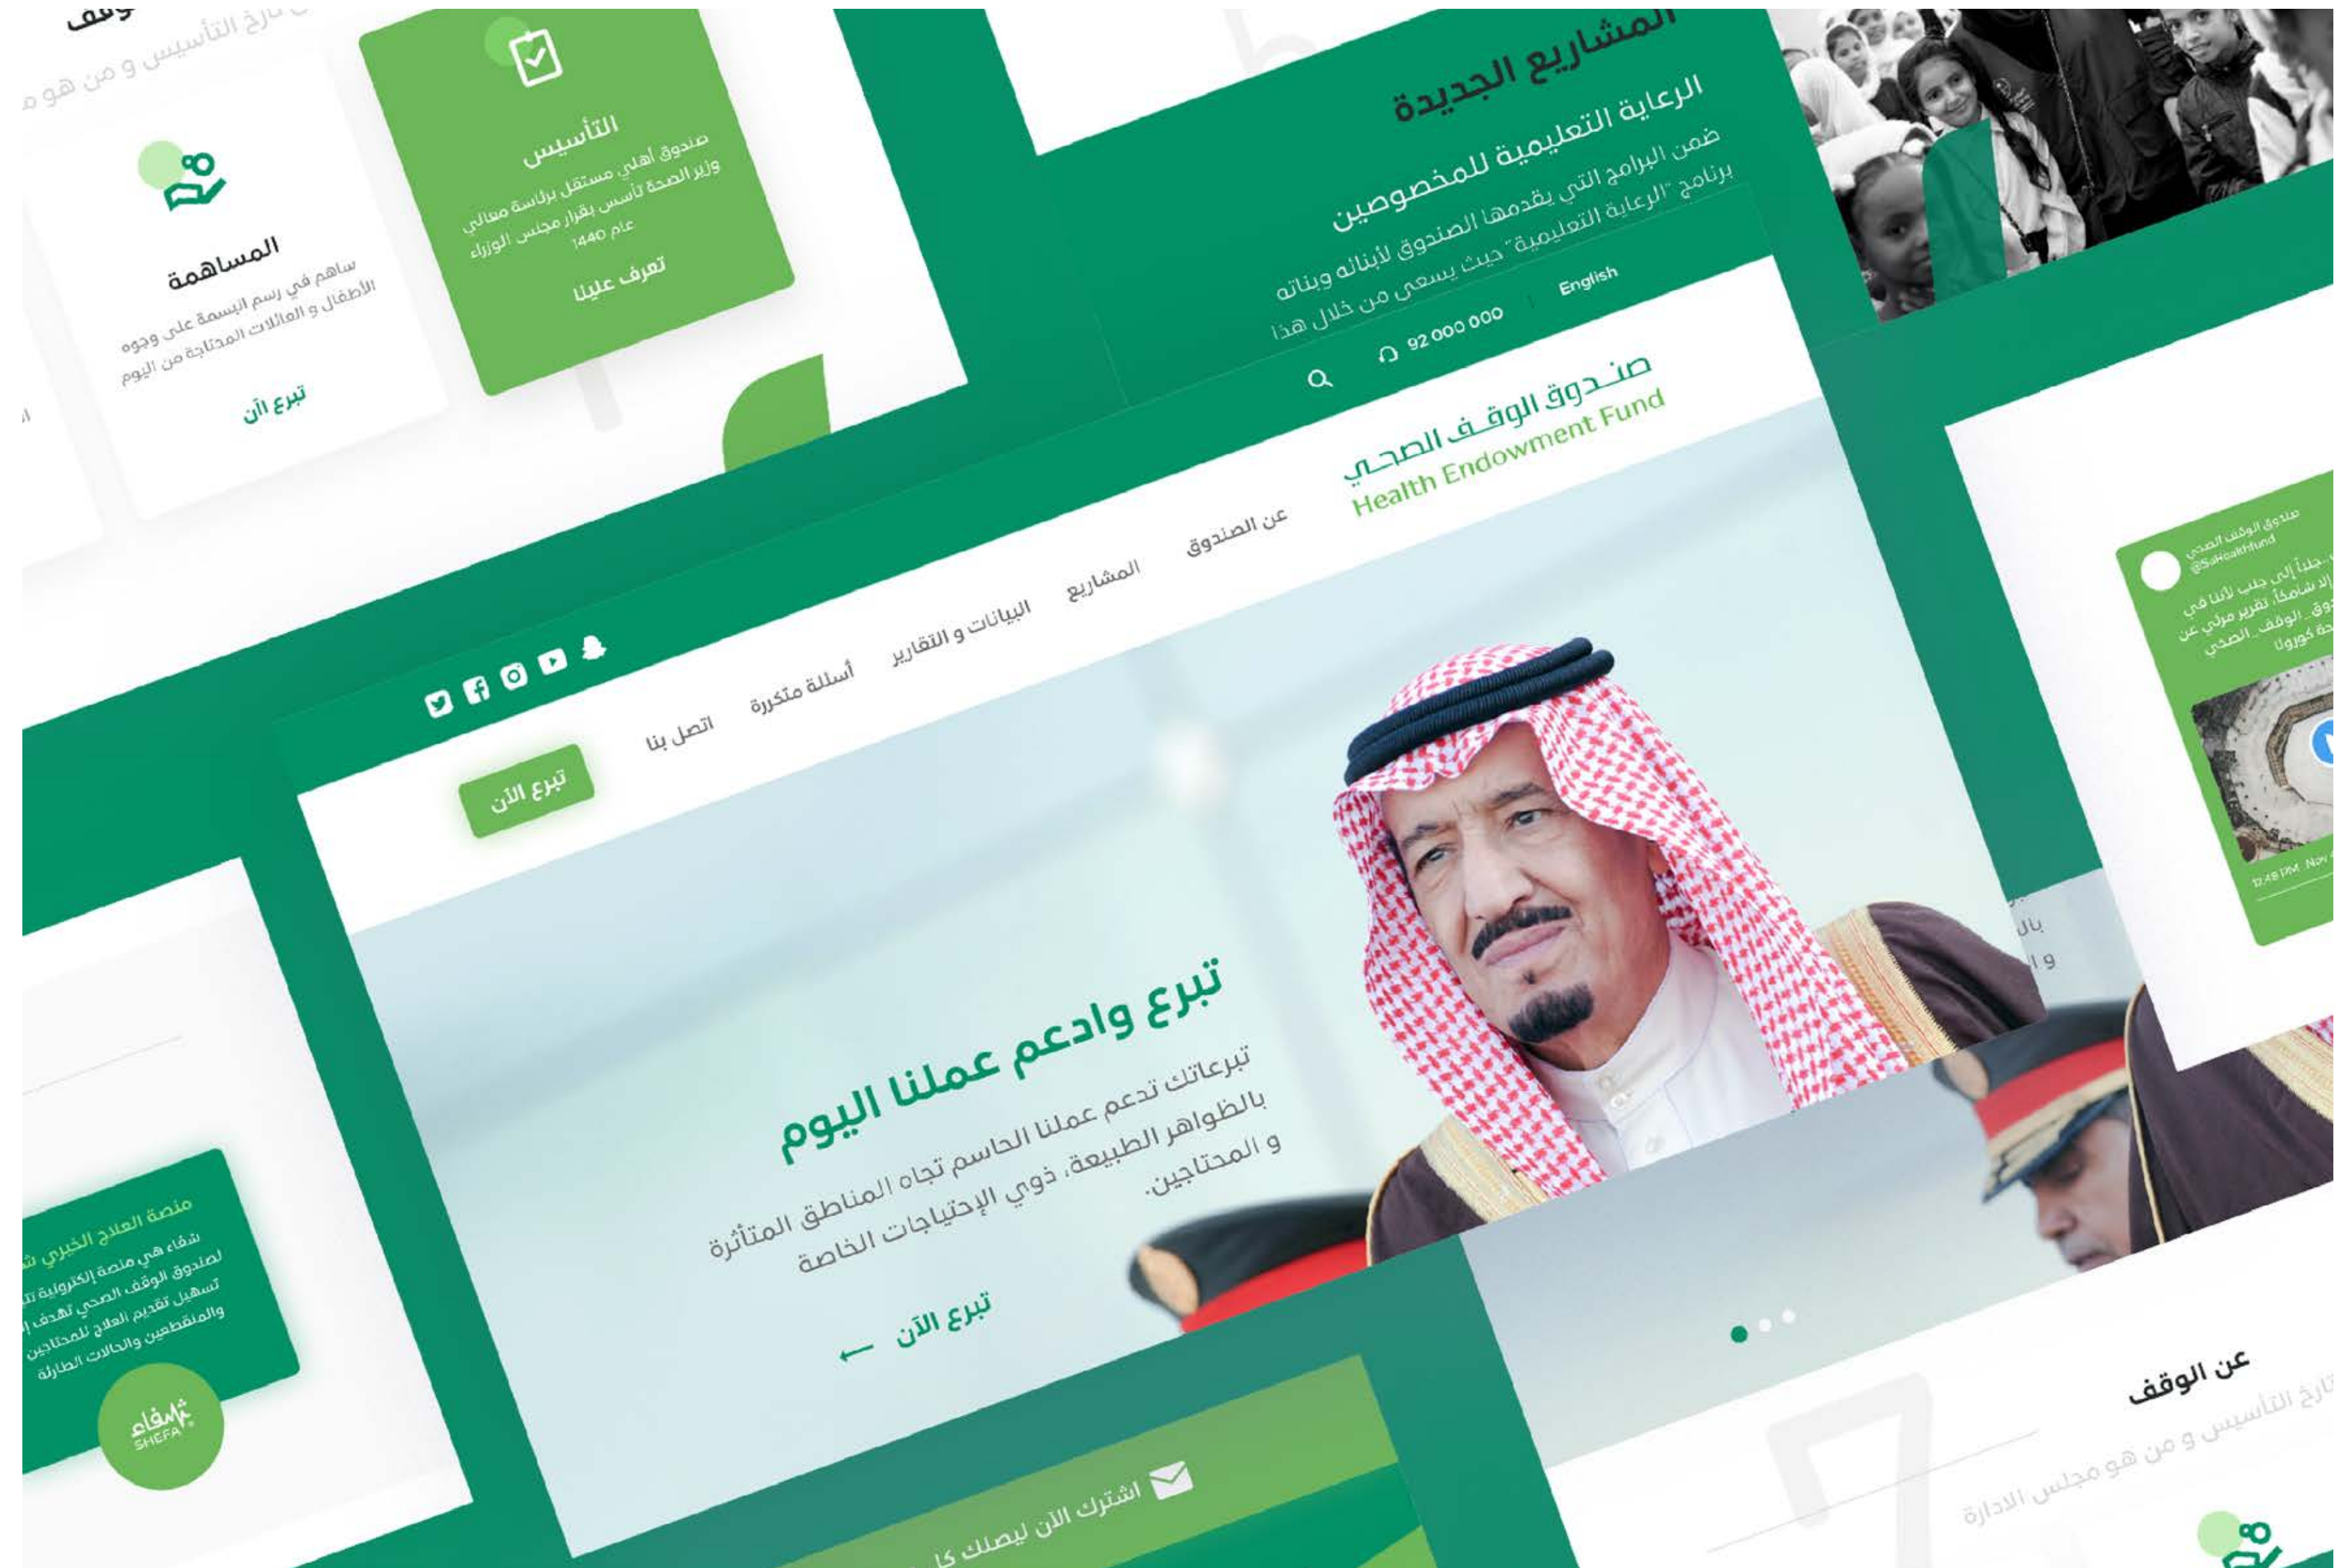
الوقف
تاريخ التأسيس و من هو م

التأسيس
صندوق أهلي مستقل برئاسة معالي وزير الصحة تأسس بقرار مجلس الوزراء عام 1440
تعرف علينا

المساهمة
ساهم في رسم البسمة على وجوه الأطفال و العائلات المحتاجة من اليوم
تبرع الآن

المشاريع الجديدة
الرعاية التعليمية للمخصوصين
ضمن البرامج التي يقدمها الصندوق لأبنائه وبناته برنامج "الرعاية التعليمية" حيث يسعى من خلال هذا

English
92 000 000

صندوق الوقف الصحي
Health Endowment Fund

عن الصندوق
المشاريع
البيانات و التقارير
أسئلة متكررة
اتصل بنا
تبرع الآن

تبرع وادعم عملنا اليوم
تبرعاتك تدعم عملنا الحاسم تجاه المناطق المتأثرة بالظواهر الطبيعية، ذوي الإحتياجات الخاصة و المحتاجين.
تبرع الآن

صندوق الوقف الصحي
@SaHealthFund
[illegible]

منصة العلاج الخيري شفاء
شفاء هي منصة إلكترونية تابعة لصندوق الوقف الصحي تهدف إلى تسهيل تقديم العلاج للمحتاجين والمنقطعين والحالات الطارئة
شفاء SHEFA

عن الوقف
تاريخ التأسيس و من هو مجلس الادارة

اشترك الآن ليصلك كل